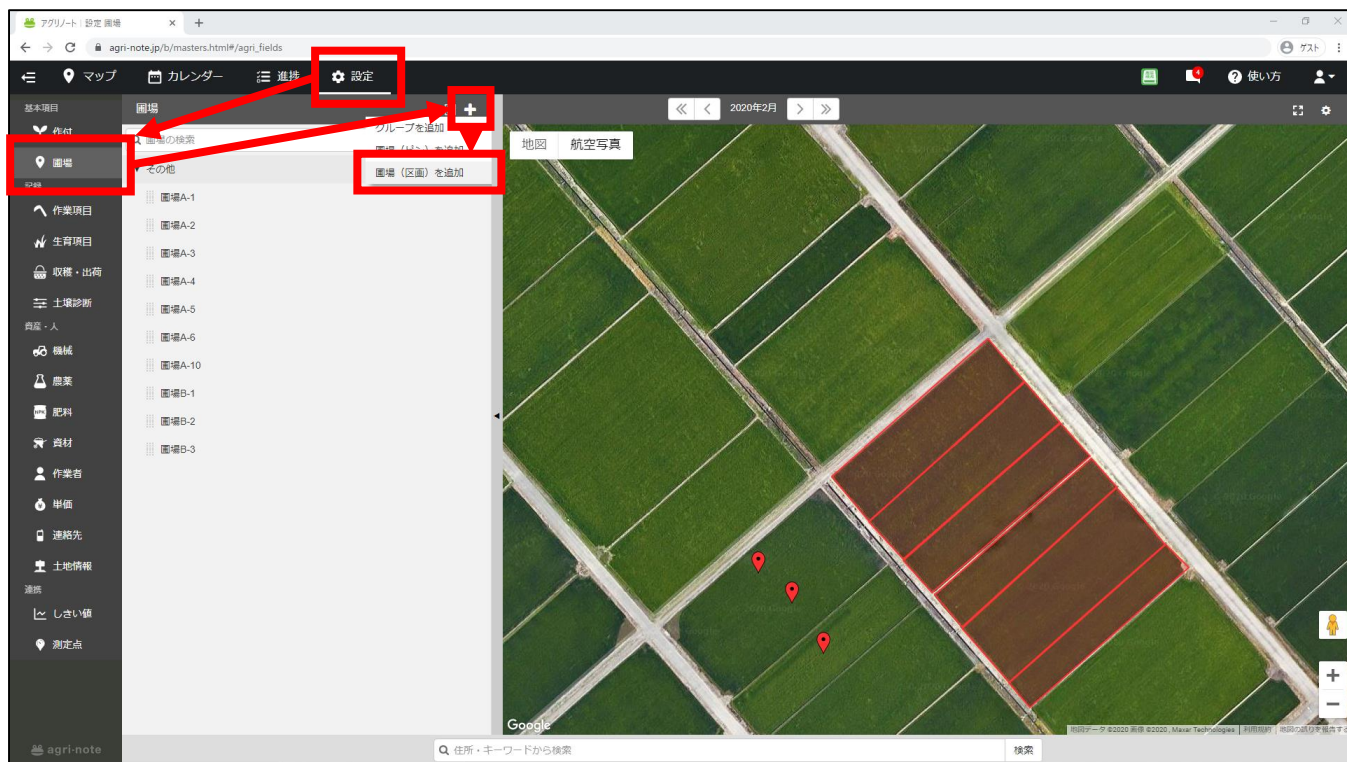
アグリノート | 設定 圃場
agri-note.jp/b/masters.html#/agri_fields
ゲスト

マップ
カレンダー
進捗
設定
使い方

基本項目
作付
圃場
記録
作業項目
生育項目
収穫・出荷
土壌診断
資産・人
機械
農薬
肥料
資材
作業者
単価
連絡先
土地情報
連携
しきい値
測定点
agri-note

圃場
圃場の検索
その他
圃場A-1
圃場A-2
圃場A-3
圃場A-4
圃場A-5
圃場A-6
圃場A-10
圃場B-1
圃場B-2
圃場B-3

グループを追加
圃場（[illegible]）を追加
圃場（区画）を追加

2020年2月
地図
航空写真
Google
地図データ ©2020 画像 ©2020 , Maxar Technologies 利用規約 地図の誤りを報告する

住所・キーワードから検索
検索